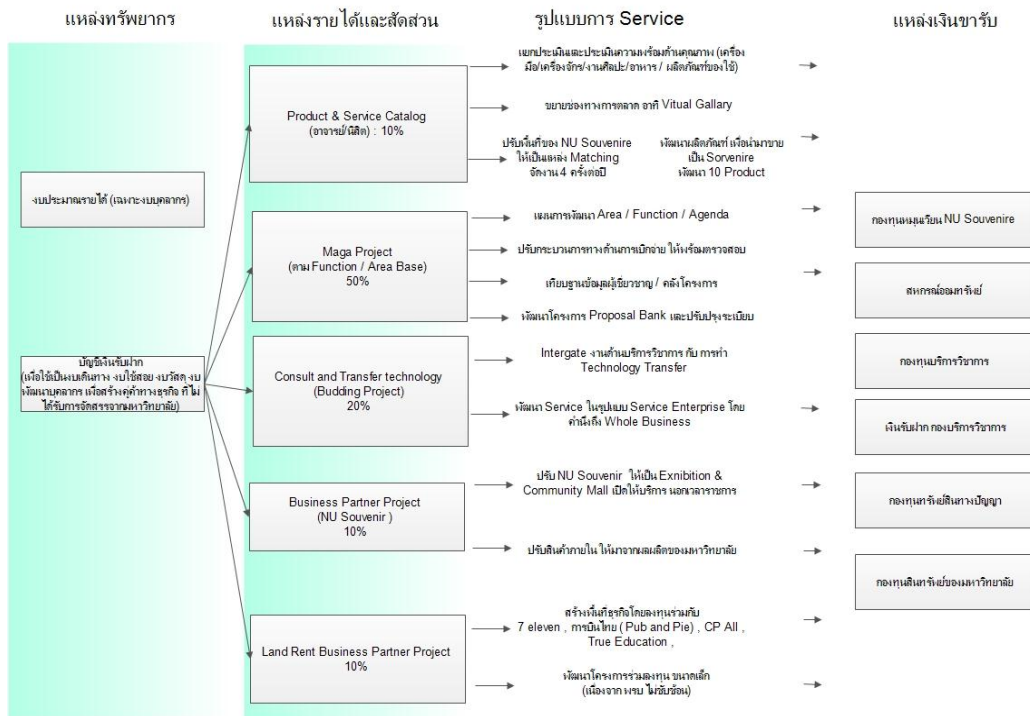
แหล่งทรัพยากร

แหล่งรายได้และสัดส่วน

รูปแบบการ Service

แหล่งเงินขารับ

งบประมาณรายได้ (เฉพาะงบบุคลากร)

บัญชีเงินรับฝาก (เพื่อใช้เป็นงบเดินทาง งบใช้สอย งบวัสดุ งบพัฒนาบุคลากร เพื่อสร้างคู่ค้าทางธุรกิจ ที่ไม่ได้รับการจัดสรรจากมหาวิทยาลัย)

Product & Service Catalog (อาจารย์/นิสิต) : 10%

แยกประเมินและประเมินความพร้อมด้านคุณภาพ (เครื่องมือ/เครื่องจักร/งานศิลปะ/อาหาร / ผลิตภัณฑ์ของใช้)

ขยายช่องทางการตลาด อาทิ Vitual Gallary

ปรับพื้นที่ของ NU Souvenire ให้เป็นแหล่ง Matching จัดงาน 4 ครั้งต่อปี

พัฒนาผลิตภัณฑ์ เพื่อนำมาขายเป็น Sorvenire พัฒนา 10 Product

Maga Project (ตาม Function / Area Base) 50%

แผนการพัฒนา Area / Function / Agenda

ปรับกระบวนการทางด้านการเบิกจ่าย ให้พร้อมตรวจสอบ

เทียบฐานข้อมูลผู้เชี่ยวชาญ / คลังโครงการ

พัฒนาโครงการ Proposal Bank และปรับปรุงระเบียบ

Consult and Transfer technology (Budding Project) 20%

Intergate งานด้านบริการวิชาการ กับ การทำ Technology Transfer

พัฒนา Service ในรูปแบบ Service Enterprise โดยคำนึงถึง Whole Business

Business Partner Project (NU Souvenir ) 10%

ปรับ NU Souvenir ให้เป็น Exnibition & Community Mall เปิดให้บริการ นอกเวลาราชการ

ปรับสินค้าภายใน ให้มาจากผลผลิตของมหาวิทยาลัย

Land Rent Business Partner Project 10%

สร้างพื้นที่ธุรกิจโดยลงทุนร่วมกับ 7 eleven , การบินไทย ( Pub and Pie) , CP All , True Education ,

พัฒนาโครงการร่วมลงทุน ขนาดเล็ก (เนื่องจาก ผรบ ไม่ซับซ้อน)

กองทุนหมุนเวียน NU Souvenire

สหกรณ์ออมทรัพย์

กองทุนบริการวิชาการ

เงินรับฝาก กองบริการวิชาการ

กองทุนทรัพย์สินทางปัญญา

กองทุนสินทรัพย์ของมหาวิทยาลัย